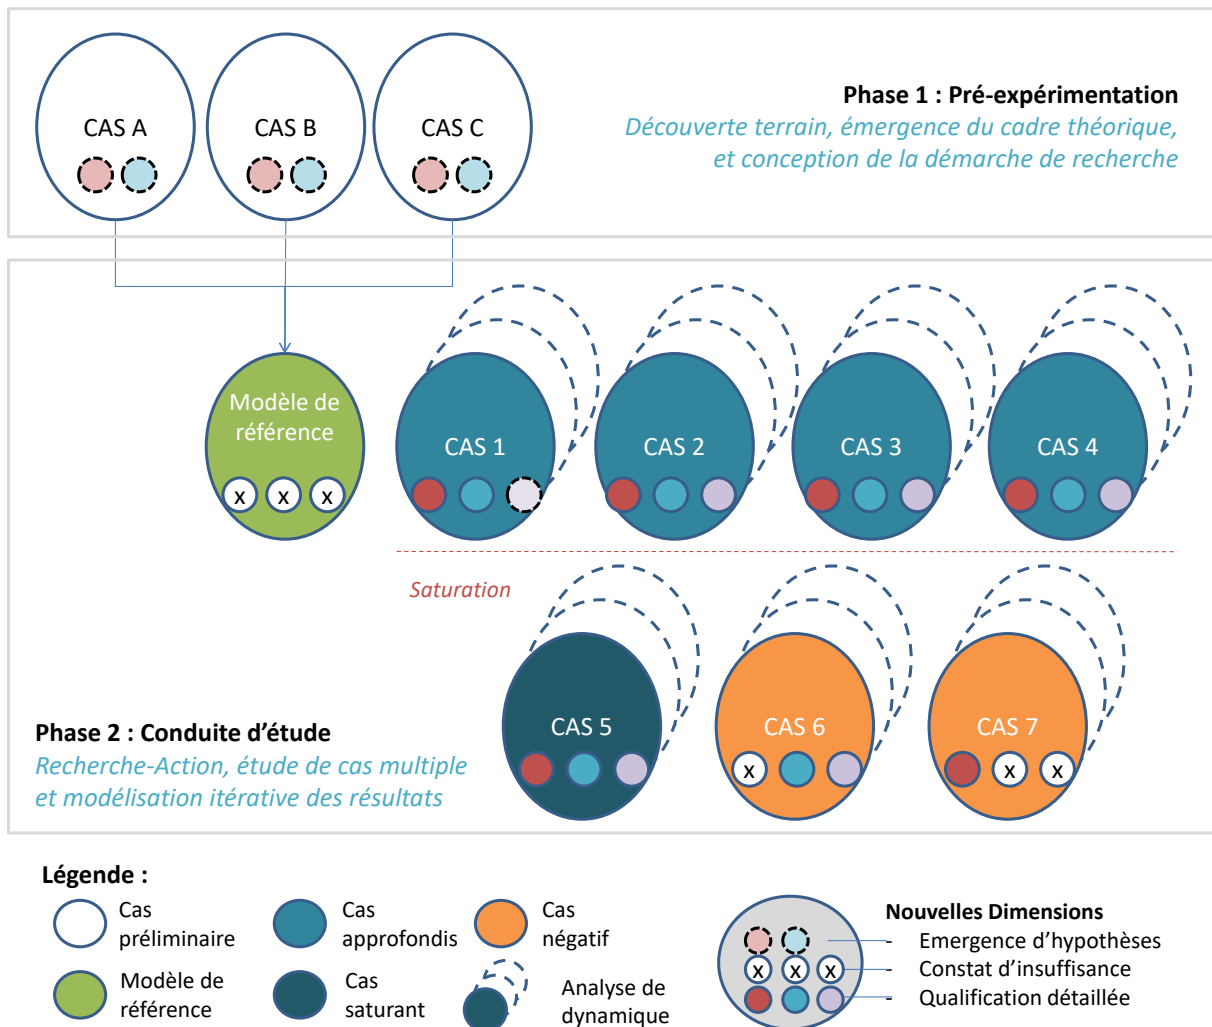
CAS A

CAS B

CAS C

Phase 1 : Pré-expérimentation
Découverte terrain, émergence du cadre théorique, et conception de la démarche de recherche

Modèle de référence

x x x

CAS 1

CAS 2

CAS 3

CAS 4

Saturation

CAS 5

CAS 6

x

CAS 7

x x

Phase 2 : Conduite d'étude
Recherche-Action, étude de cas multiple et modélisation itérative des résultats

Légende :

Cas préliminaire

Cas approfondis

Cas négatif

Modèle de référence

Cas saturant

Analyse de dynamique

Nouvelles Dimensions
Emergence d'hypothèses
Constat d'insuffisance
Qualification détaillée

x x x